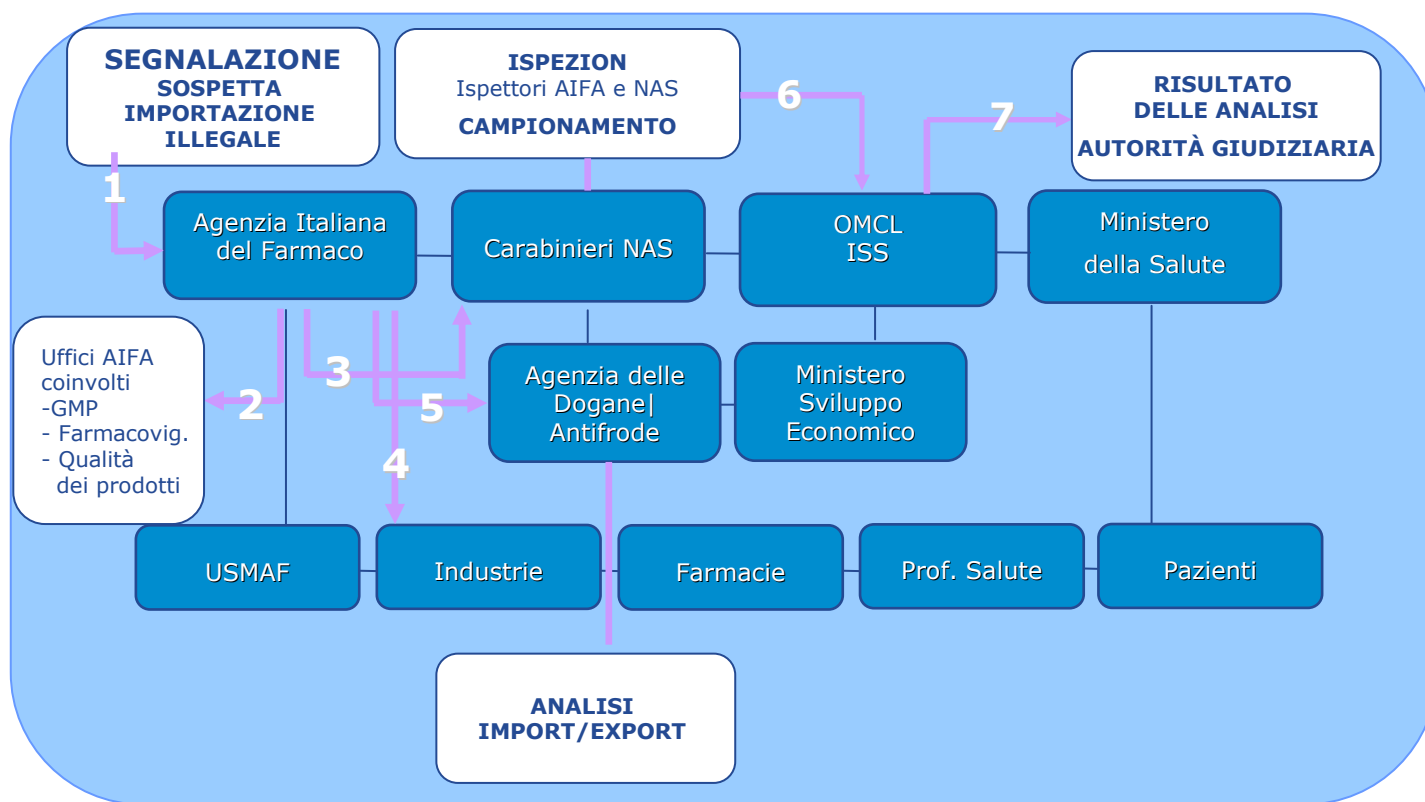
SEGNALAZIONE
SOSPETTA IMPORTAZIONE ILLEGALE

ISPEZION
Ispettori AIFA e NAS
CAMPIONAMENTO

6

RISULTATO DELLE ANALISI
AUTORITÀ GIUDIZIARIA

7

1

Agenzia Italiana del Farmaco

Carabinieri NAS

OMCL
ISS

Ministero
della Salute

Uffici AIFA coinvolti
-GMP
- Farmacovig.
- Qualità dei prodotti

2

3

5

4

Agenzia delle Dogane| Antifrode

Ministero Sviluppo Economico

USMAF

Industrie

Farmacie

Prof. Salute

Pazienti

ANALISI
IMPORT/EXPORT